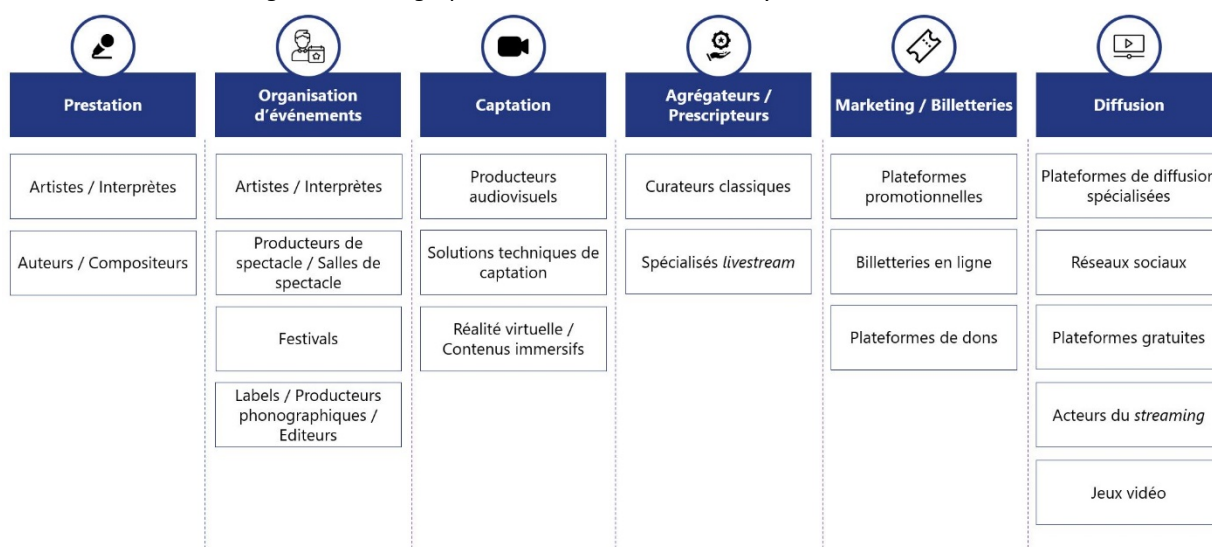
Prestation

Artistes / Interprètes

Auteurs / Compositeurs

Organisation d'événements

Artistes / Interprètes

Producteurs de spectacle / Salles de spectacle

Festivals

Labels / Producteurs phonographiques / Editeurs

Captation

Producteurs audiovisuels

Solutions techniques de captation

Réalité virtuelle / Contenus immersifs

Agrégateurs / Prescripteurs

Curateurs classiques

Spécialisés *livestream*

Marketing / Billetteries

Plateformes promotionnelles

Billetteries en ligne

Plateformes de dons

Diffusion

Plateformes de diffusion spécialisées

Réseaux sociaux

Plateformes gratuites

Acteurs du *streaming*

Jeux vidéo